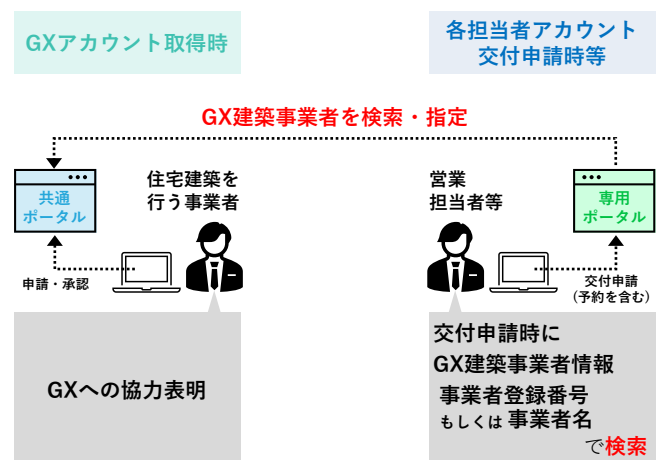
GXアカウント取得時

各担当者アカウント
交付申請時等

GX建築事業者を検索・指定

共通
ポータル

住宅建築を
行う事業者

営業
担当者等

専用
ポータル

申請・承認

交付申請
（予約を含む）

GXへの協力表明

交付申請時に
GX建築事業者情報
事業者登録番号
もしくは 事業者名
で検索